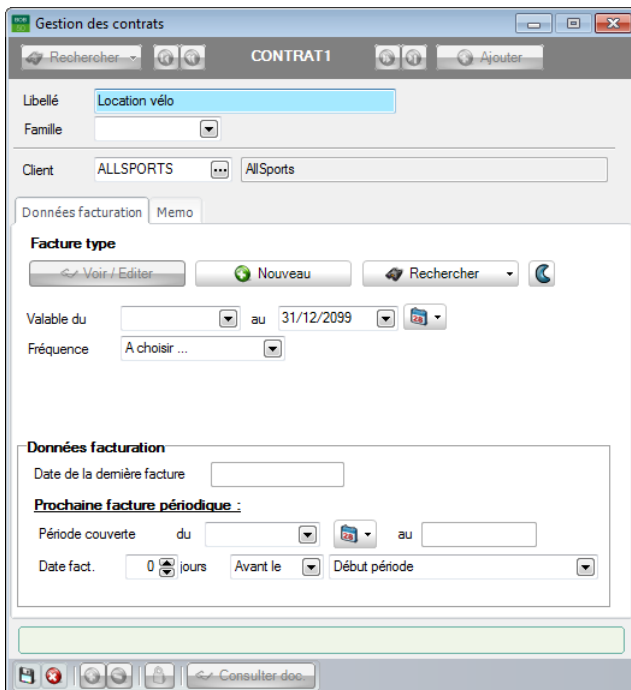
Gestion des contrats

Rechercher

CONTRAT1

Ajouter

Libellé Location vélo

Famille

Client ALLSPORTS AllSports

Données facturation Memo

Facture type

Voir / Editer

Nouveau

Rechercher

Valable du au 31/12/2099

Fréquence A choisir ...

Données facturation

Date de la dernière facture

Prochaine facture périodique :

Période couverte du au

Date fact. 0 jours Avant le Début période

Consulter doc